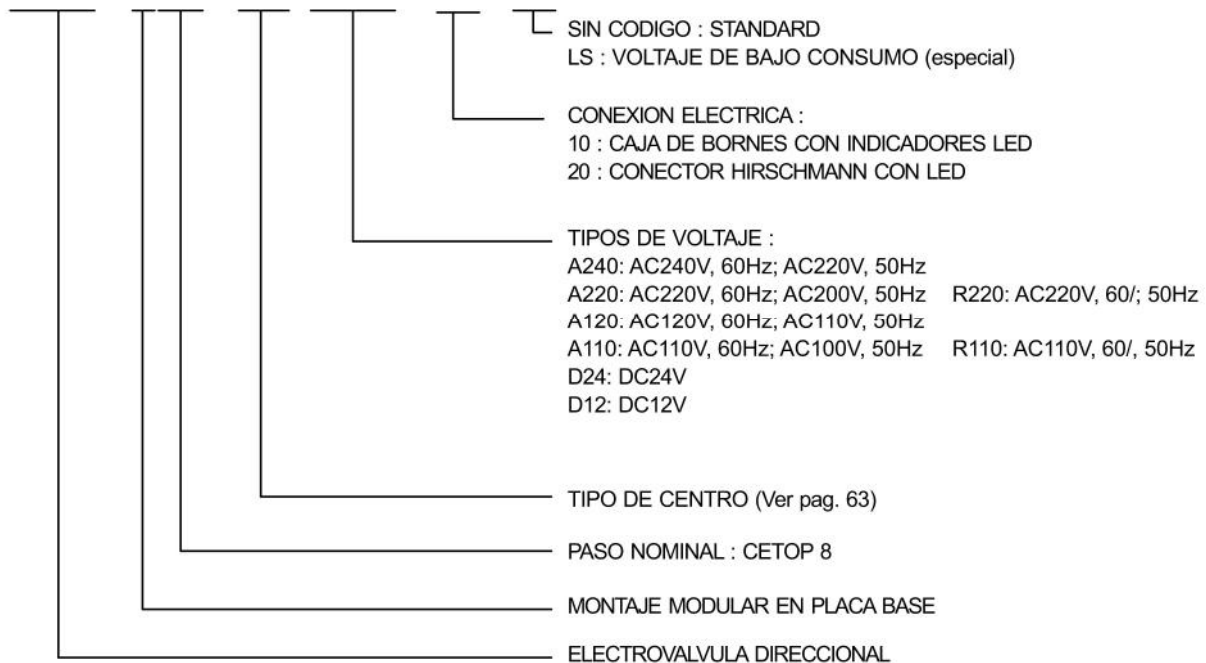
SIN CODIGO : STANDARD
LS : VOLTAJE DE BAJO CONSUMO (especial)

CONEXION ELECTRICA :
10 : CAJA DE BORNES CON INDICADORES LED
20 : CONECTOR HIRSCHMANN CON LED

TIPOS DE VOLTAJE :
A240: AC240V, 60Hz; AC220V, 50Hz
A220: AC220V, 60Hz; AC200V, 50Hz R220: AC220V, 60/; 50Hz
A120: AC120V, 60Hz; AC110V, 50Hz
A110: AC110V, 60Hz; AC100V, 50Hz R110: AC110V, 60/, 50Hz
D24: DC24V
D12: DC12V

TIPO DE CENTRO (Ver pag. 63)

PASO NOMINAL : CETOP 8

MONTAJE MODULAR EN PLACA BASE

ELECTROVALVULA DIRECCIONAL